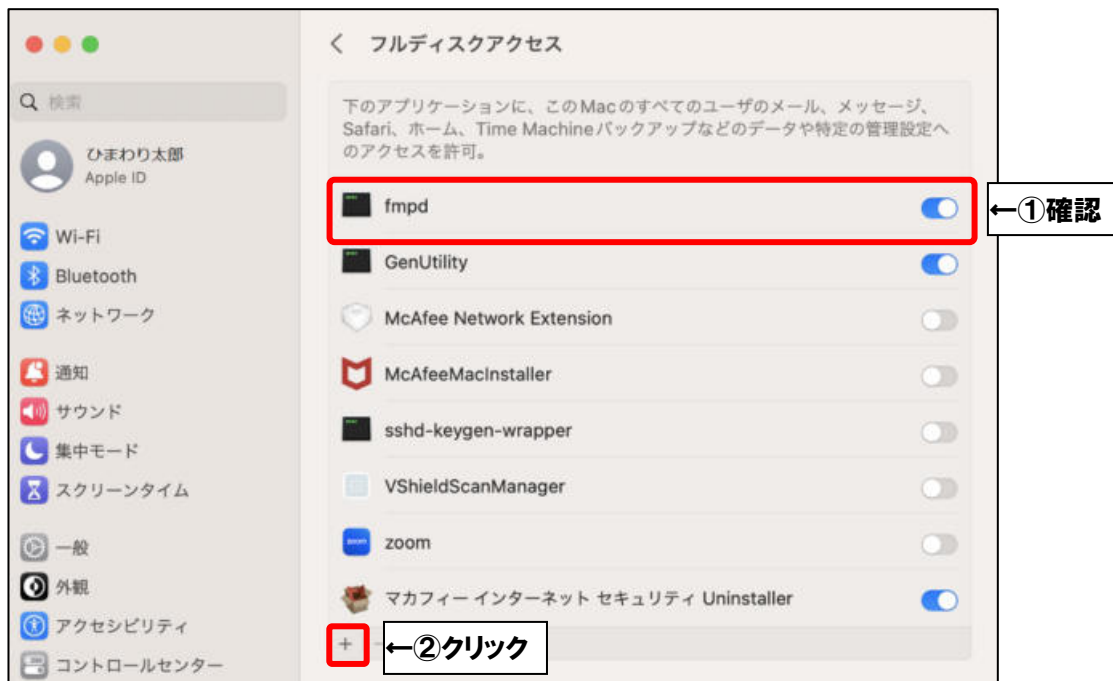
検索

ひまわり太郎
Apple ID

Wi-Fi
Bluetooth
ネットワーク

通知
サウンド
集中モード
スクリーンタイム

一般
外観
アクセシビリティ
コントロールセンター

< フルディスクアクセス

下のアプリケーションに、このMacのすべてのユーザのメール、メッセージ、Safari、ホーム、Time Machineバックアップなどのデータや特定の管理設定へのアクセスを許可。

fmpd
GenUtility
McAfee Network Extension
McAfeeMacInstaller
sshd-keygen-wrapper
VShieldScanManager
zoom
マカフィー インターネット セキュリティ Uninstaller

+

←①確認
←②クリック